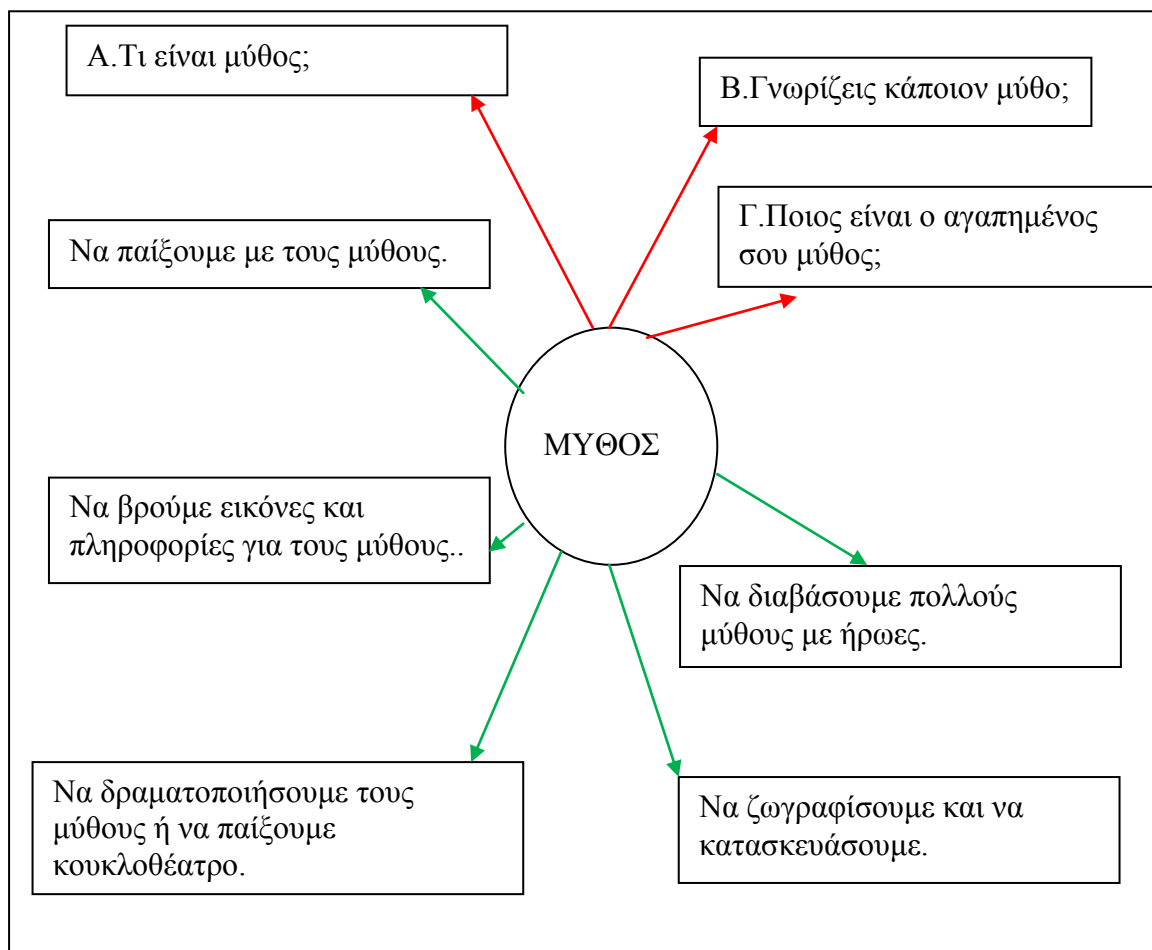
Α.Τι είναι μύθος;

Β.Γνωρίζεις κάποιον μύθο;

Γ.Ποιος είναι ο αγαπημένος σου μύθος;

Να παίξουμε με τους μύθους.

ΜΥΘΟΣ

Να βρούμε εικόνες και πληροφορίες για τους μύθους..

Να διαβάσουμε πολλούς μύθους με ήρωες.

Να δραματοποιήσουμε τους μύθους ή να παίξουμε κουκλοθέατρο.

Να ζωγραφίσουμε και να κατασκευάσουμε.